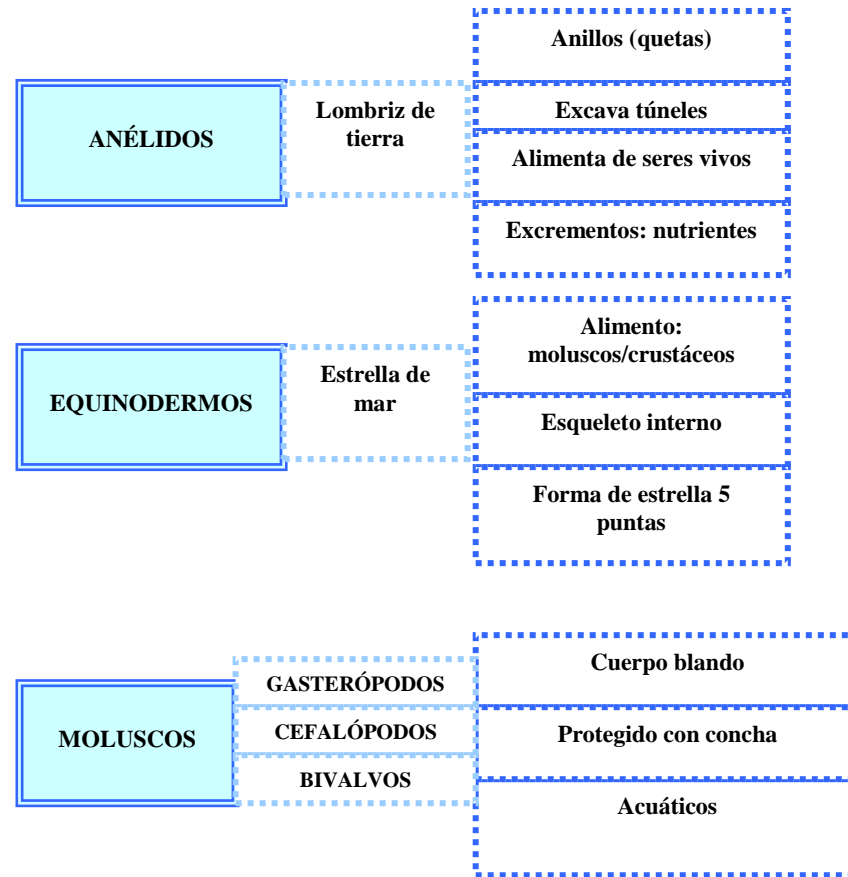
ANÉLIDOS

Lombriz de tierra

Anillos (quetas)

Excava túneles

Alimenta de seres vivos

Excrementos: nutrientes

EQUINODERMOS

Estrella de mar

Alimento: moluscos/crustáceos

Esqueleto interno

Forma de estrella 5 puntas

MOLUSCOS

GASTERÓPODOS

CEFALÓPODOS

BIVALVOS

Cuerpo blando

Protegido con concha

Acuáticos